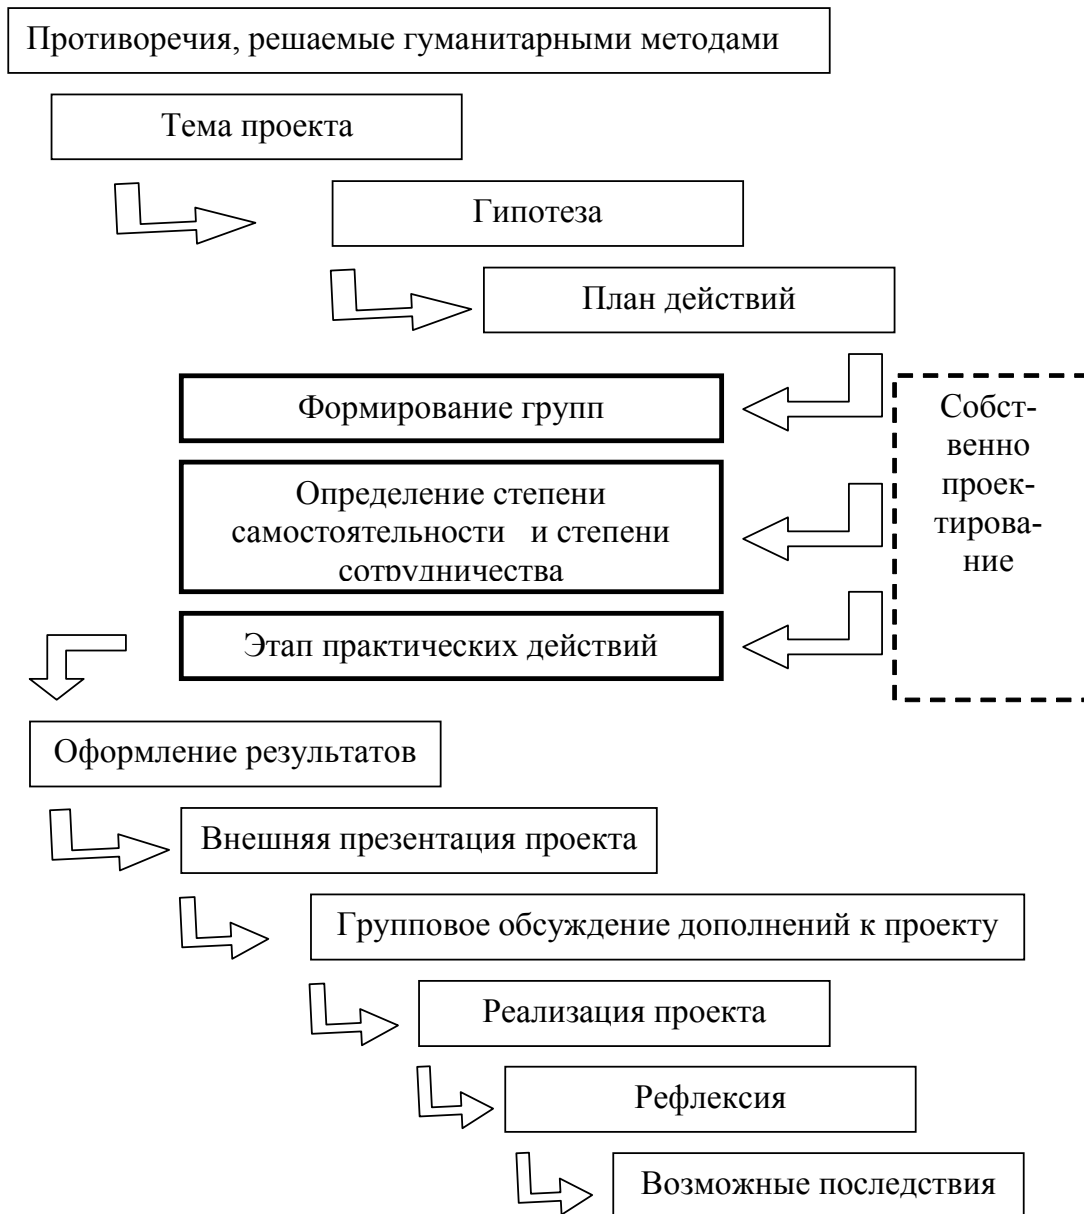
Противоречия, решаемые гуманитарными методами

Тема проекта

Гипотеза

План действий

Формирование групп

Определение степени самостоятельности и степени сотрудничества

Этап практических действий

Собственно проектирование

Оформление результатов

Внешняя презентация проекта

Групповое обсуждение дополнений к проекту

Реализация проекта

Рефлексия

Возможные последствия